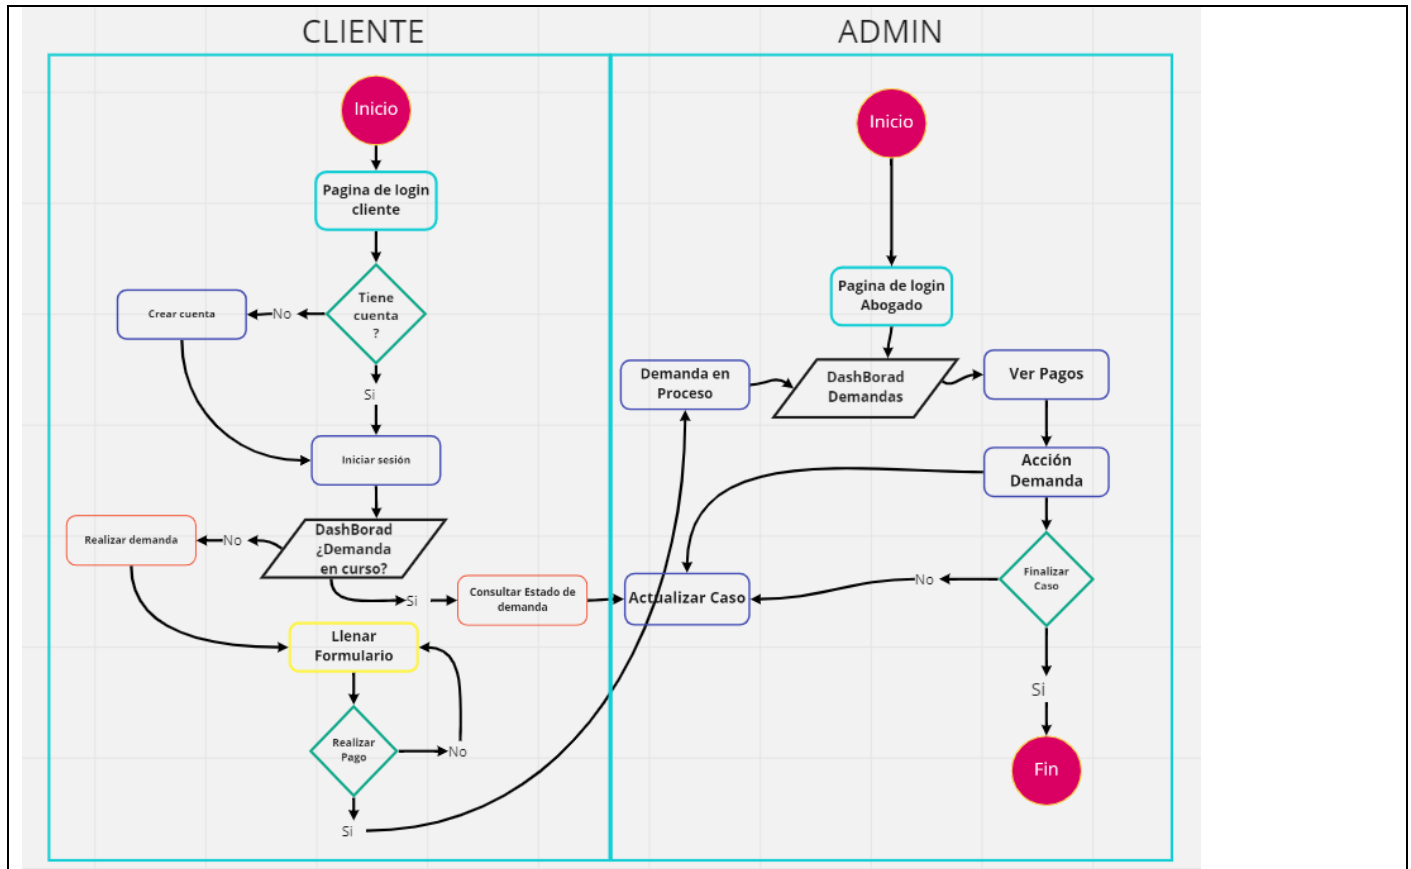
CLIENTE

Inicio

Pagina de login cliente

Tiene cuenta ?

No

Crear cuenta

Si

Iniciar sesión

DashBorad ¿Demanda en curso?

No

Realizar demanda

Si

Consultar Estado de demanda

Llenar Formulario

Realizar Pago

No

Si

ADMIN

Inicio

Pagina de login Abogado

DashBorad Demandas

Demanda en Proceso

Ver Pagos

Acción Demanda

Finalizar Caso

No

Actualizar Caso

Si

Fin